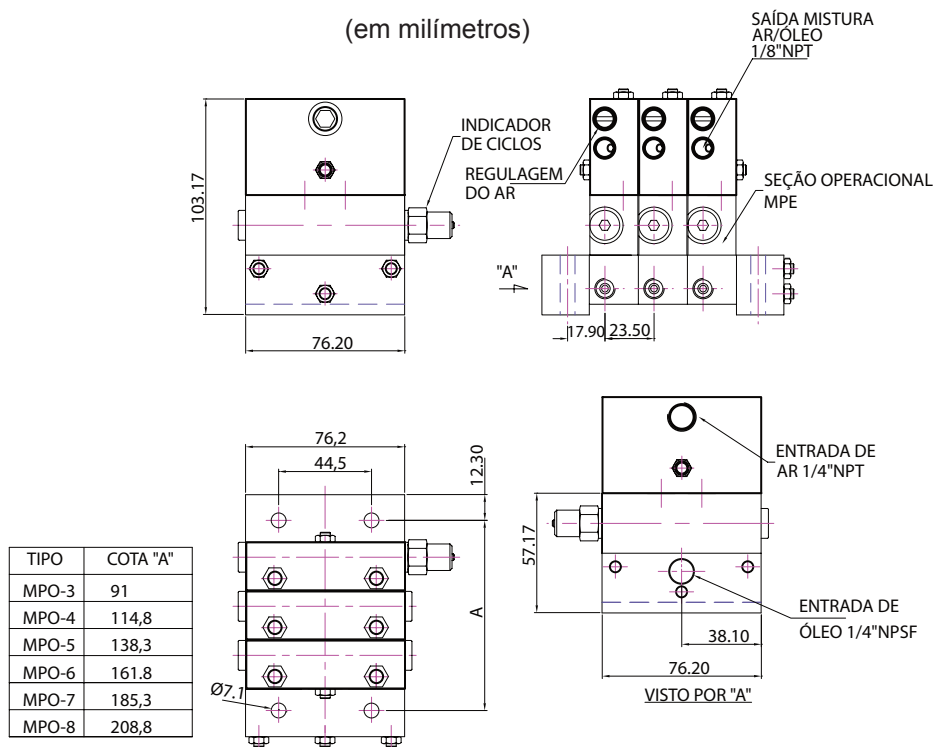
(em milímetros)

SAÍDA MISTURA AR/ÓLEO 1/8"NPT

INDICADOR DE CICLOS

REGULAGEM DO AR

SEÇÃO OPERACIONAL MPE

103.17

76.20

"A"

17.90 23.50

76,2

44,5

12.30

A

Ø7.1

| TIPO | COTA "A" |
|---|---|
| MPO-3 | 91 |
| MPO-4 | 114,8 |
| MPO-5 | 138,3 |
| MPO-6 | 161.8 |
| MPO-7 | 185,3 |
| MPO-8 | 208,8 |

ENTRADA DE AR 1/4"NPT

57.17

ENTRADA DE ÓLEO 1/4"NPSF

38.10

76.20

VISTO POR "A"